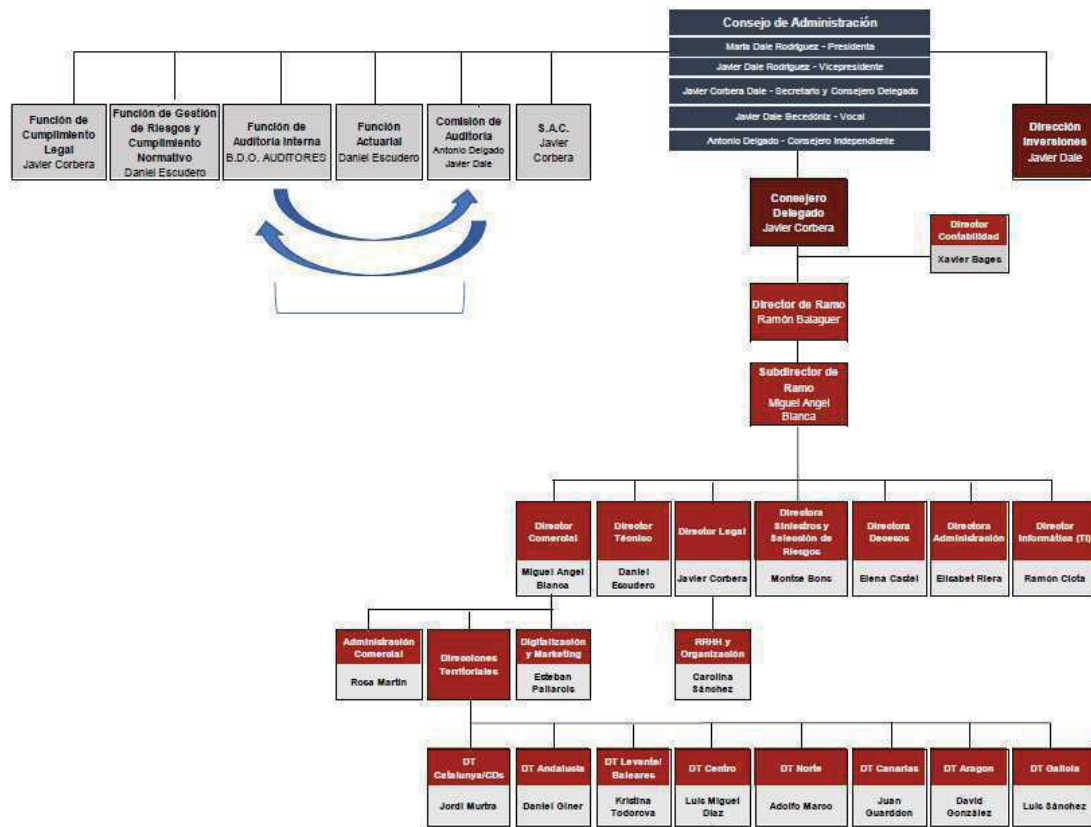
Consejo de Administración
María Dalé Rodríguez - Presidenta
Javier Dalé Rodríguez - Vicepresidente
Javier Corbera Dalé - Secretario y Consejero Delegado
Javier Dalé Becedóniz - Vocal
Antonio Delgado - Consejero Independiente

Función de Cumplimiento Legal
Javier Corbera

Función de Gestión de Riesgos y Cumplimiento Normativo
Daniel Escudero

Función de Auditoría Interna
B.D.O. AUDITORES

Función Actuarial
Daniel Escudero

Comisión de Auditoría
Antonio Delgado
Javier Dalé

S.A.C.
Javier Corbera

Dirección Inversiones
Javier Dalé

Consejero Delegado
Javier Corbera

Director Contabilidad
Xavier Bages

Director de Ramo
Ramón Balaguer

Subdirector de Ramo
Miguel Angel Blanca

Director Comercial
Miguel Angel Blanca

Director Técnico
Daniel Escudero

Director Legal
Javier Corbera

Directora Siniestros y Selección de Riesgos
Montse Bono

Directora Decesos
Elena Castel

Directora Administración
Elisabet Riera

Director Informática (TI)
Ramón Clota

Administración Comercial
Rosa Martin

Direcciones Territoriales

Digitalización y Marketing
Esteban Pallarols

RRHH y Organización
Carolina Sánchez

DT Catalunya/CDs
Jordi Murtra

DT Andalucía
Daniel Giner

DT Levante/ Baleares
Kristina Todorova

DT Centro
Luis Miguel Díaz

DT Norte
Adolfo Marco

DT Canarias
Juan Guarddon

DT Aragon
David González

DT Galicia
Luis Sánchez